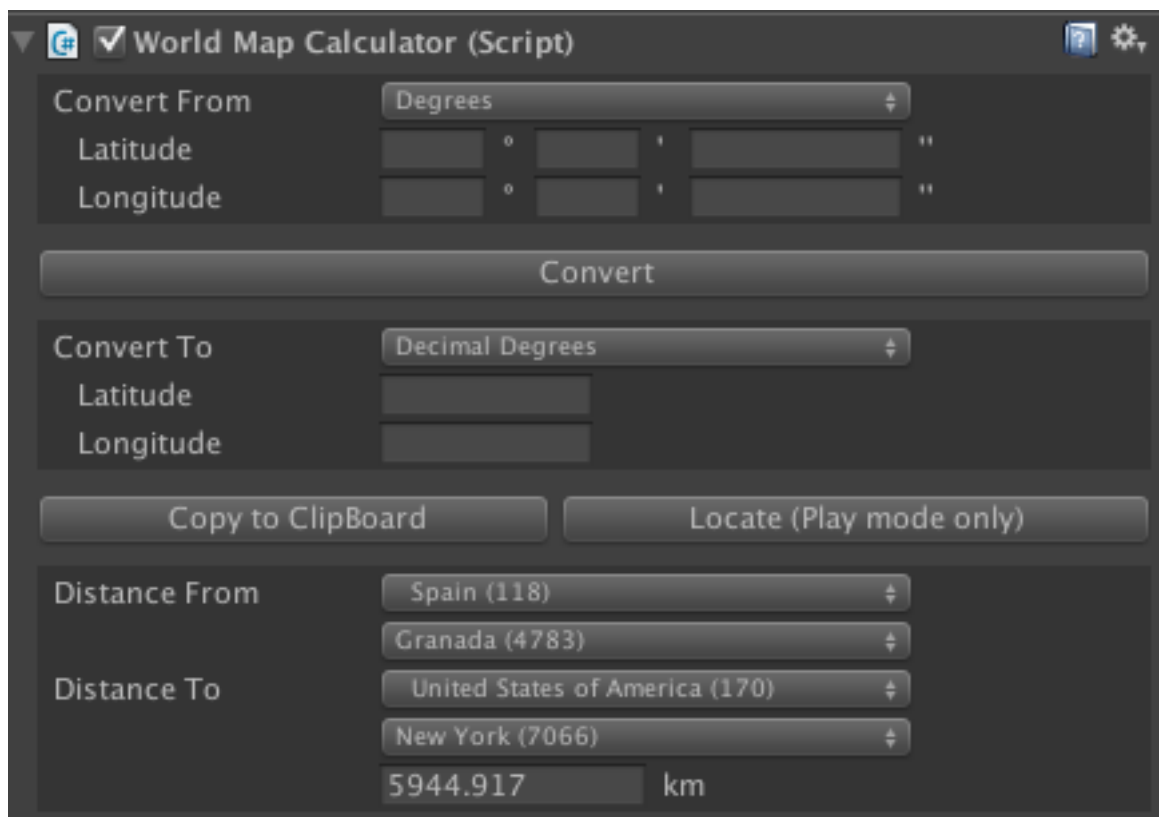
World Map Calculator (Script)

Convert From Degrees

Latitude ° ' ''

Longitude ° ' ''

Convert

Convert To Decimal Degrees

Latitude

Longitude

Copy to ClipBoard

Locate (Play mode only)

Distance From Spain (118)

Granada (4783)

Distance To United States of America (170)

New York (7066)

5944.917 km